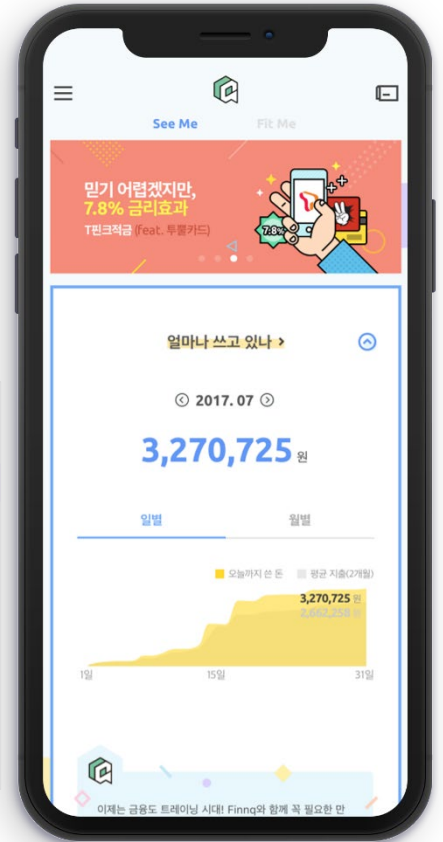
See Me Fit Me

믿기 어렵겠지만,
7.8% 금리효과
T펀크적금 (feat. 투뿔카드)

7.8%

얼마나 쓰고 있나 >

2017. 07

3,270,725 원

일별 월별

오늘까지 쓴 돈 평균 지출(2개월)

3,270,725 원
2,662,258 원

1일 15일 31일

이제는 금융도 트레이닝 시대! Finnq와 함께 꼭 필요한 만